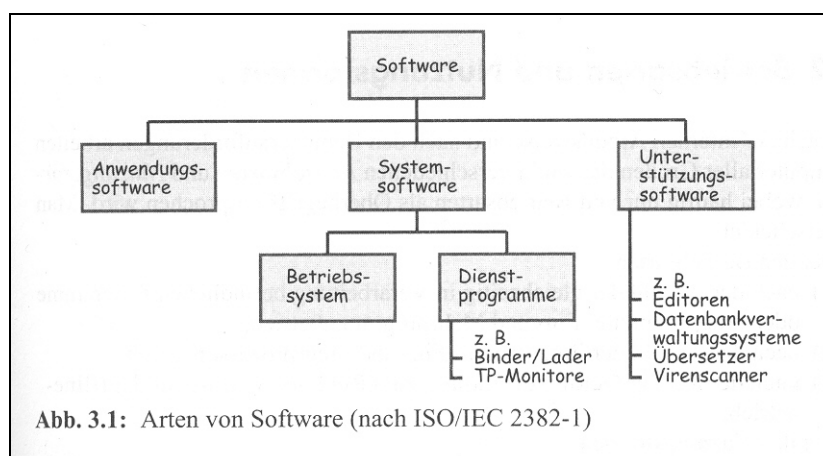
Software

Anwendungssoftware

Systemsoftware

Unterstützungssoftware

Betriebssystem

Dienstprogramme

z. B.
Binder/Lader
TP-Monitore

z. B.
Editoren
Datenbankverwaltungssysteme
Übersetzer
Virenscanner

Abb. 3.1: Arten von Software (nach ISO/IEC 2382-1)